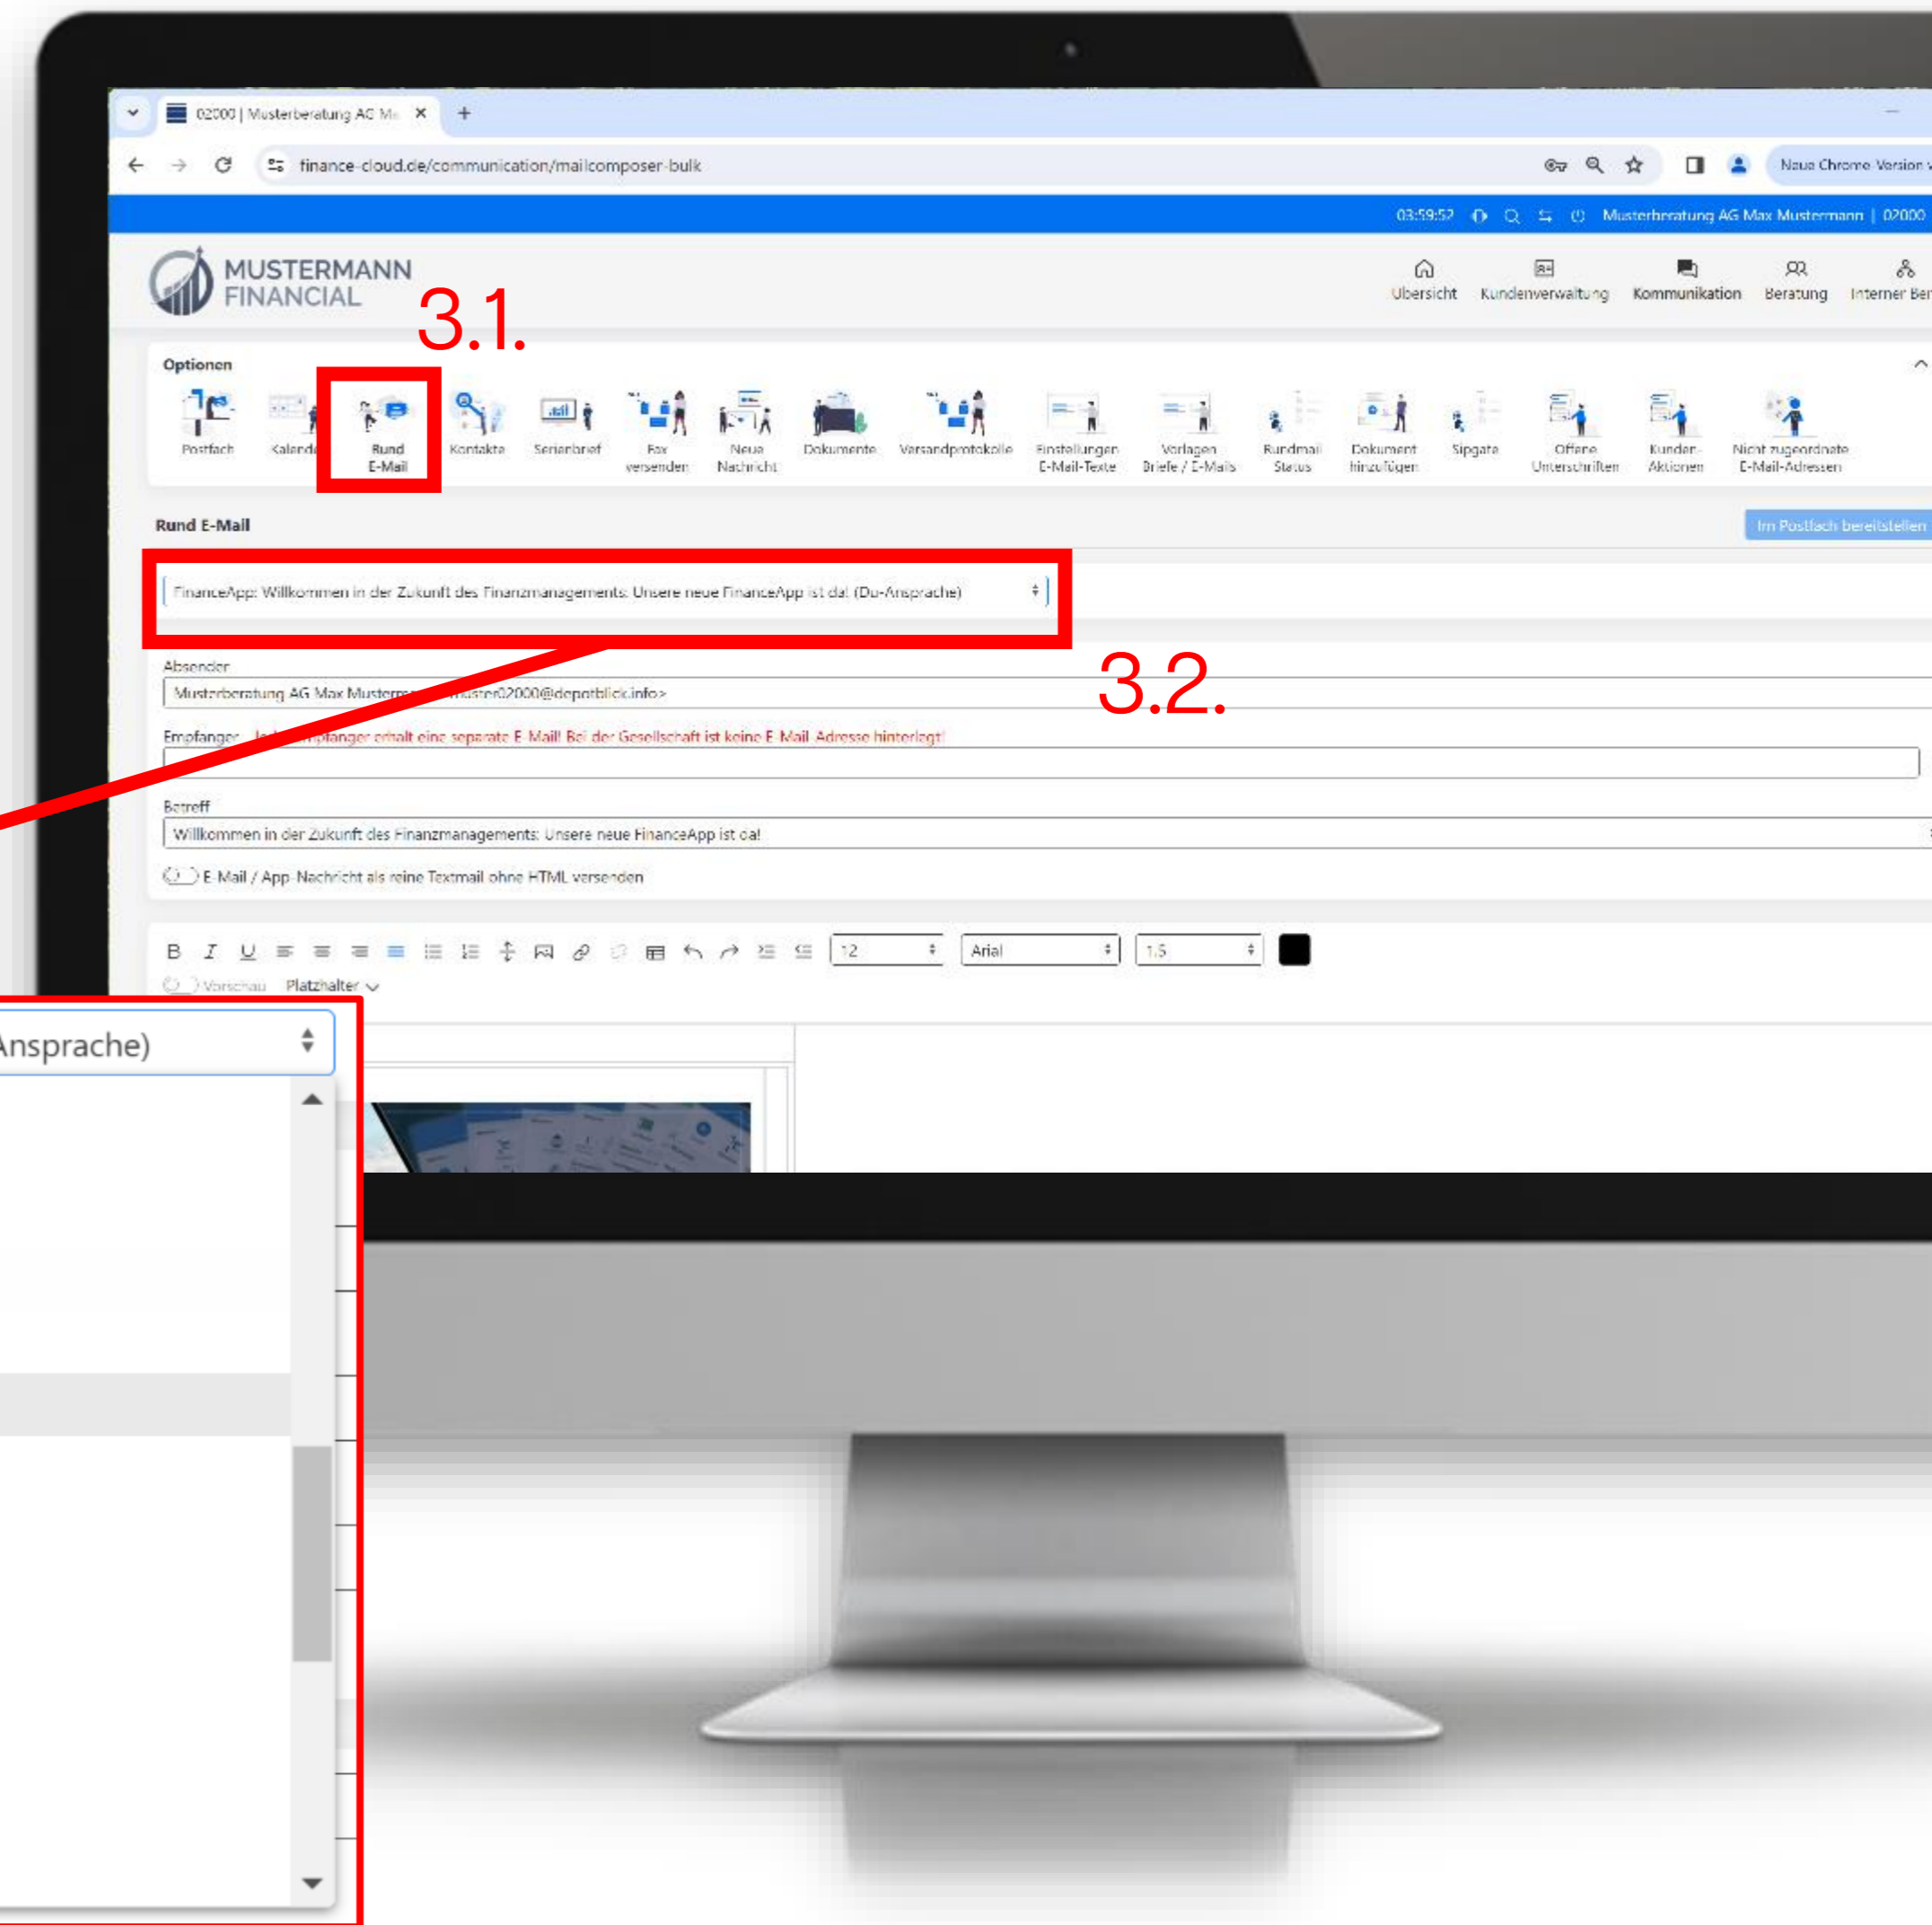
02000 | Musterberatung AG Ma

finance-cloud.de/communication/mailcomposer-bulk

Neue Chrome-Version

03:59:52 Musterberatung AG Max Mustermann | 02000

MUSTERMANN FINANCIAL

Übersicht Kundenverwaltung Kommunikation Beratung Interner Ber

3.1.

Optionen

Postfach Kalender Rund E-Mail Kontakte Serienbrief Fax versenden Neue Nachricht Dokumente Versandprotokolle Einstellungen E-Mail-Texte Vorlagen Briefe / E-Mails Rundmail Status Dokument hinzufügen Sipgate Offene Unterschriften Kunden-Aktionen Nicht zugeordnete E-Mail-Adressen

Rund E-Mail

Im Postfach bereitstellen

FinanceApp: Willkommen in der Zukunft des Finanzmanagements: Unsere neue FinanceApp ist da! (Du-Ansprache)

3.2.

Absender
Musterberatung AG Max Musterm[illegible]uster02000@depotblick.info>

Empfänger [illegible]mpfänger erhält eine separate E-Mail! Bei der Gesellschaft ist keine E-Mail-Adresse hinterlegt!

Betreff
Willkommen in der Zukunft des Finanzmanagements: Unsere neue FinanceApp ist da!

E-Mail / App-Nachricht als reine Textmail ohne HTML versenden

12 Arial 1.5

Vorschau Platzhalter

Ansprache)